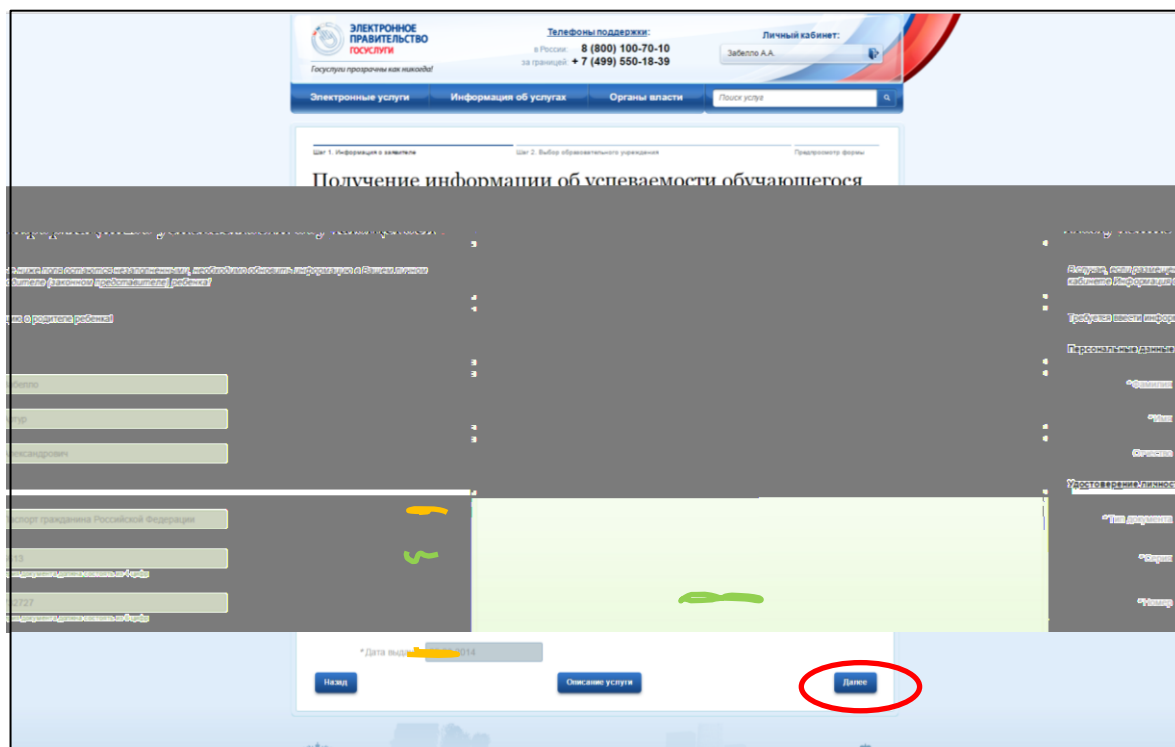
ЭЛЕКТРОННОЕ ПРАВИТЕЛЬСТВО ГОСУСЛУГИ
Госуслуги прозрачны как никогда!

Телефоны поддержки:
в России: 8 (800) 100-70-10
за границей: + 7 (499) 550-18-39

Личный кабинет:
Забелло А.А.

Электронные услуги | Информация об услугах | Органы власти | Поиск услуги

Шаг 1. Информация о заявителе | Шаг 2. Выбор образовательного учреждения | Предпросмотр формы

Получение информации об успеваемости обучающегося

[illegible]

В случае, если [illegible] кабинете Информация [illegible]

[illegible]ниже поля остаются незаполненными, необходимо обновить информацию о Вашем личном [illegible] родителе (законном представителе) ребенка!

Требуется ввести инфор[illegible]

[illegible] о родителе ребенка!

Персональные данные

*Фамилия
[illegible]бело

*Имя
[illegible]тур

Отчество
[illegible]ександрович

Удостоверение личности

*Тип документа
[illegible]спорт гражданина Российской Федерации

*Серия
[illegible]13
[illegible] документа должна состоять из 4 цифр

*Номер
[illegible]2727
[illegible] документа должен состоять из 6 цифр

*Дата выда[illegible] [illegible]2014

Назад | Описание услуги | Далее